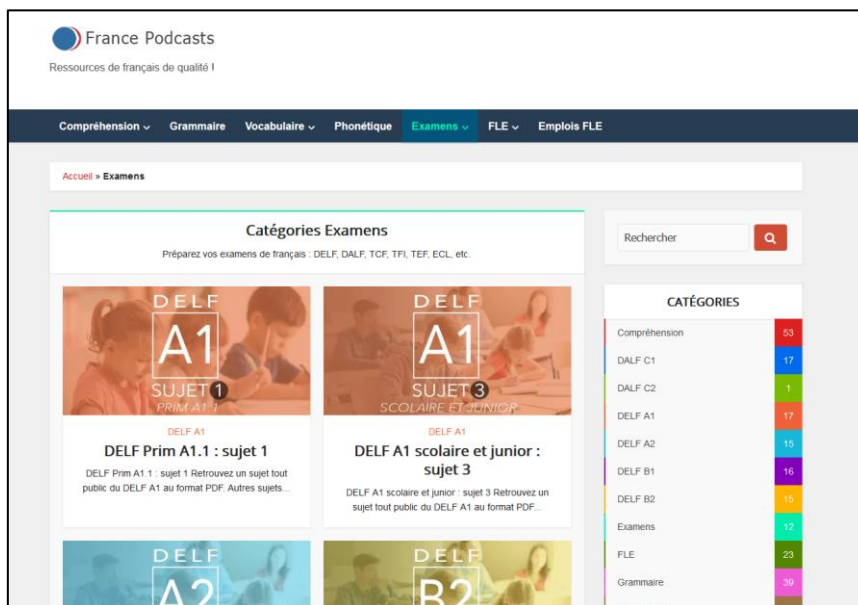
France Podcasts

Ressources de français de qualité !

Compréhension ⌄ Grammaire Vocabulaire ⌄ Phonétique Examens ⌄ FLE ⌄ Emplois FLE

Accueil » Examens

Catégories Examens

Préparez vos examens de français : DELF, DALF, TCF, TFI, TEF, ECL, etc.

DELF A1 SUJET 1 PRIM A1.1

DELF A1

DELF Prim A1.1 : sujet 1

DELF Prim A1.1 : sujet 1 Retrouvez un sujet tout public du DELF A1 au format PDF. Autres sujets...

DELF A1 SUJET 3 SCOLAIRE ET JUNIOR

DELF A1

DELF A1 scolaire et junior : sujet 3

DELF A1 scolaire et junior : sujet 3 Retrouvez un sujet tout public du DELF A1 au format PDF...

DELF A2

DELF B2

Rechercher

CATÉGORIES

| | |
|---|---|
| Compréhension | 53 |
| DALF C1 | 17 |
| DALF C2 | 1 |
| DELF A1 | 17 |
| DELF A2 | 15 |
| DELF B1 | 16 |
| DELF B2 | 15 |
| Examens | 12 |
| FLE | 23 |
| Grammaire | 39 |